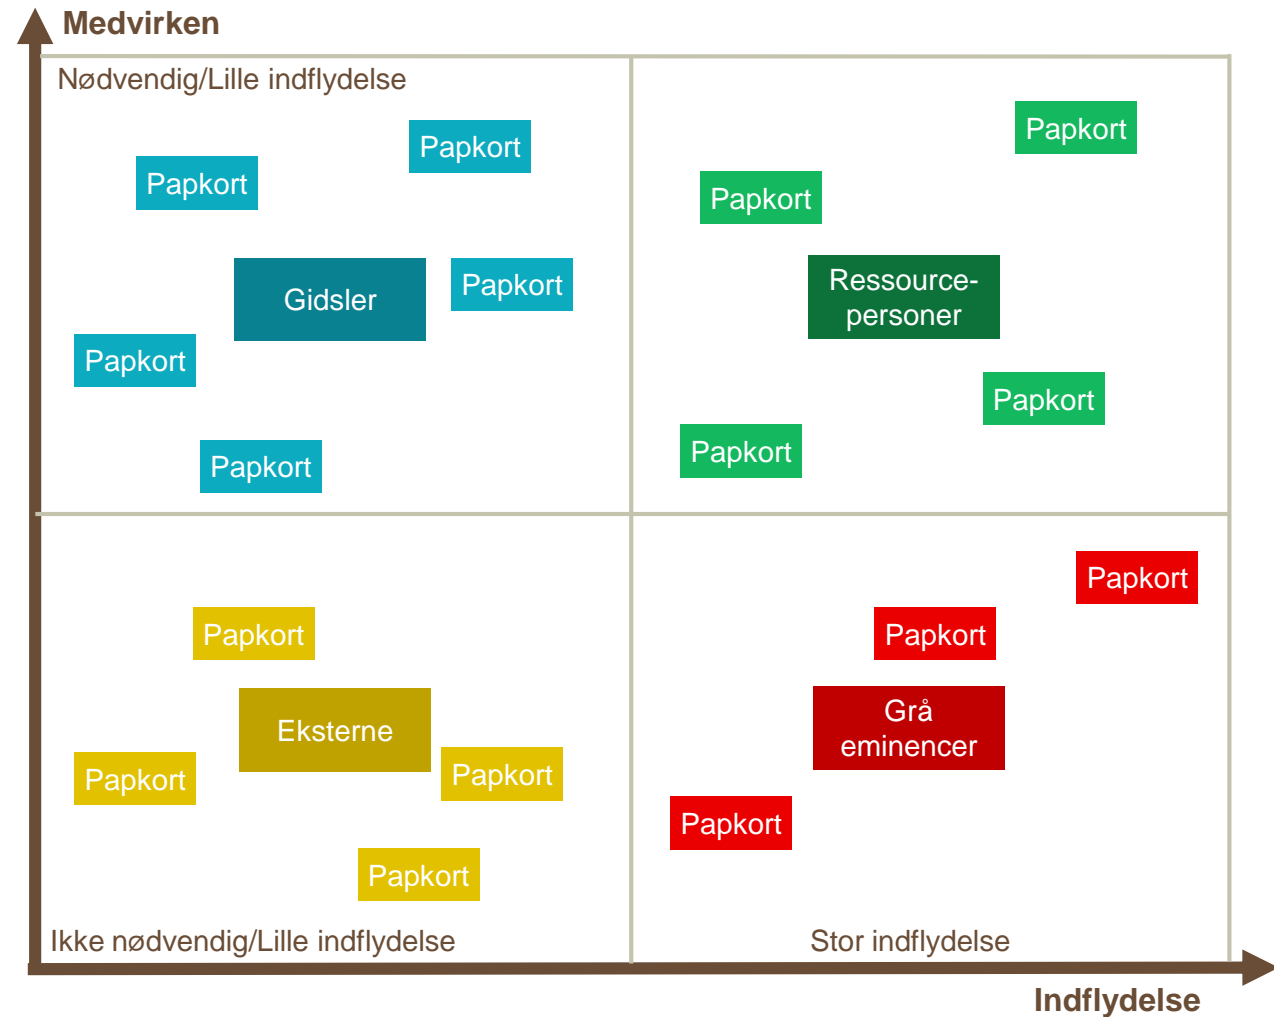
Medvirken

Nødvendig/Lille indflydelse

Papkort

Papkort

Gidsler

Papkort

Papkort

Papkort

Papkort

Papkort

Ressource-personer

Papkort

Papkort

Papkort

Papkort

Eksterne

Papkort

Papkort

Papkort

Papkort

Papkort

Grå eminencer

Papkort

Ikke nødvendig/Lille indflydelse

Stor indflydelse

Indflydelse